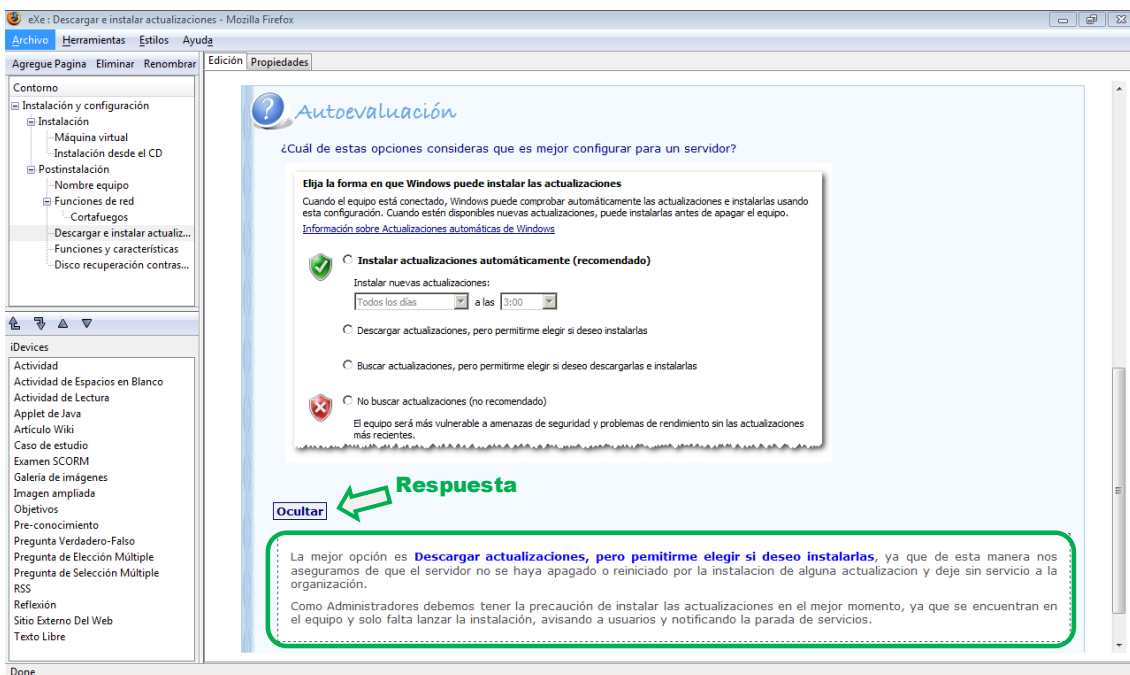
eXe : Descargar e instalar actualizaciones - Mozilla Firefox

Archivo Herramientas Estilos Ayuda

Agregue Pagina Eliminar Renombrar

Edición Propiedades

Contorno

Instalación y configuración
Instalación
Máquina virtual
Instalación desde el CD
Postinstalación
Nombre equipo
Funciones de red
Cortafuegos
Descargar e instalar actualiz...
Funciones y características
Disco recuperación contras...

iDevices

Actividad
Actividad de Espacios en Blanco
Actividad de Lectura
Applet de Java
Artículo Wiki
Caso de estudio
Examen SCORM
Galería de imágenes
Imagen ampliada
Objetivos
Pre-conocimiento
Pregunta Verdadero-Falso
Pregunta de Elección Múltiple
Pregunta de Selección Múltiple
RSS
Reflexión
Sitio Externo Del Web
Texto Libre

Autoevaluación

¿Cuál de estas opciones consideras que es mejor configurar para un servidor?

Elija la forma en que Windows puede instalar las actualizaciones

Cuando el equipo está conectado, Windows puede comprobar automáticamente las actualizaciones e instalarlas usando esta configuración. Cuando estén disponibles nuevas actualizaciones, puede instalarlas antes de apagar el equipo.

Información sobre Actualizaciones automáticas de Windows

Instalar actualizaciones automáticamente (recomendado)

Instalar nuevas actualizaciones:

Todos los días a las 3:00

Descargar actualizaciones, pero permitirme elegir si deseo instalarlas

Buscar actualizaciones, pero permitirme elegir si deseo descargarlas e instalarlas

No buscar actualizaciones (no recomendado)

El equipo será más vulnerable a amenazas de seguridad y problemas de rendimiento sin las actualizaciones más recientes.

Respuesta

Ocultar

La mejor opción es Descargar actualizaciones, pero pemitirme elegir si deseo instalarlas, ya que de esta manera nos aseguramos de que el servidor no se haya apagado o reiniciado por la instalacion de alguna actualizacion y deje sin servicio a la organización.

Como Administradores debemos tener la precaución de instalar las actualizaciones en el mejor momento, ya que se encuentran en el equipo y solo falta lanzar la instalación, avisando a usuarios y notificando la parada de servicios.

Done